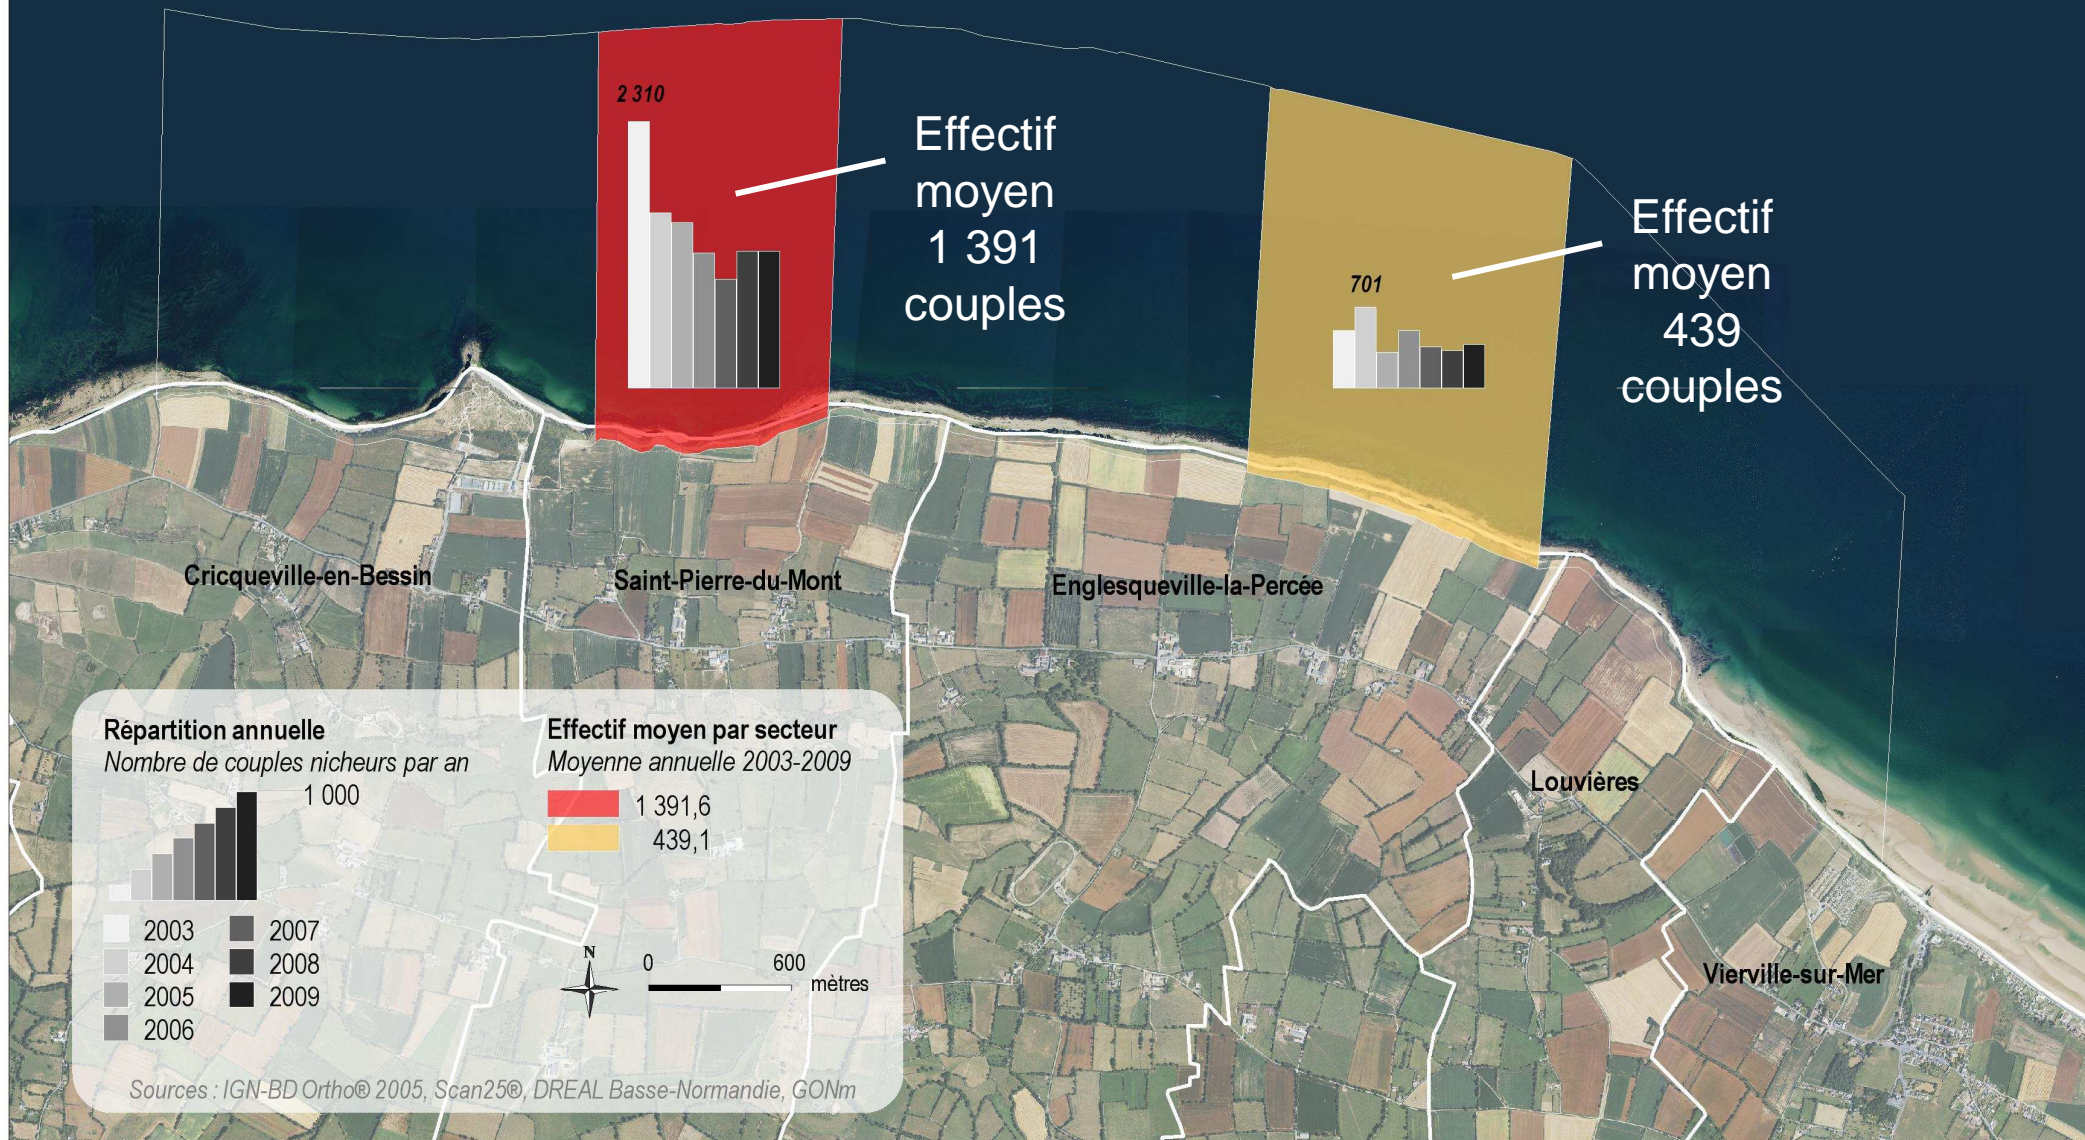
2 310

Effectif moyen 1 391 couples

701

Effectif moyen 439 couples

Cricqueville-en-Bessin

Saint-Pierre-du-Mont

Englesqueville-la-Percée

Louvières

Vierville-sur-Mer

Répartition annuelle
*Nombre de couples nicheurs par an*

1 000

2003
2004
2005
2006
2007
2008
2009

Effectif moyen par secteur
*Moyenne annuelle 2003-2009*

1 391,6
439,1

N

0 600 mètres

*Sources : IGN-BD Ortho® 2005, Scan25®, DREAL Basse-Normandie, GONm*